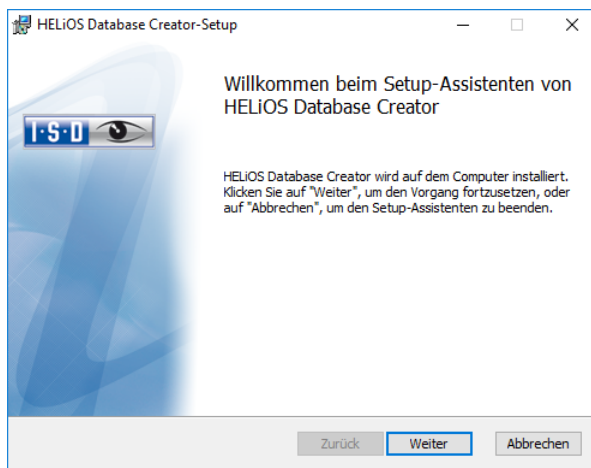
HELiOS Database Creator-Setup

Willkommen beim Setup-Assistenten von HELiOS Database Creator

I·S·D

HELiOS Database Creator wird auf dem Computer installiert. Klicken Sie auf "Weiter", um den Vorgang fortzusetzen, oder auf "Abbrechen", um den Setup-Assistenten zu beenden.

Zurück Weiter Abbrechen